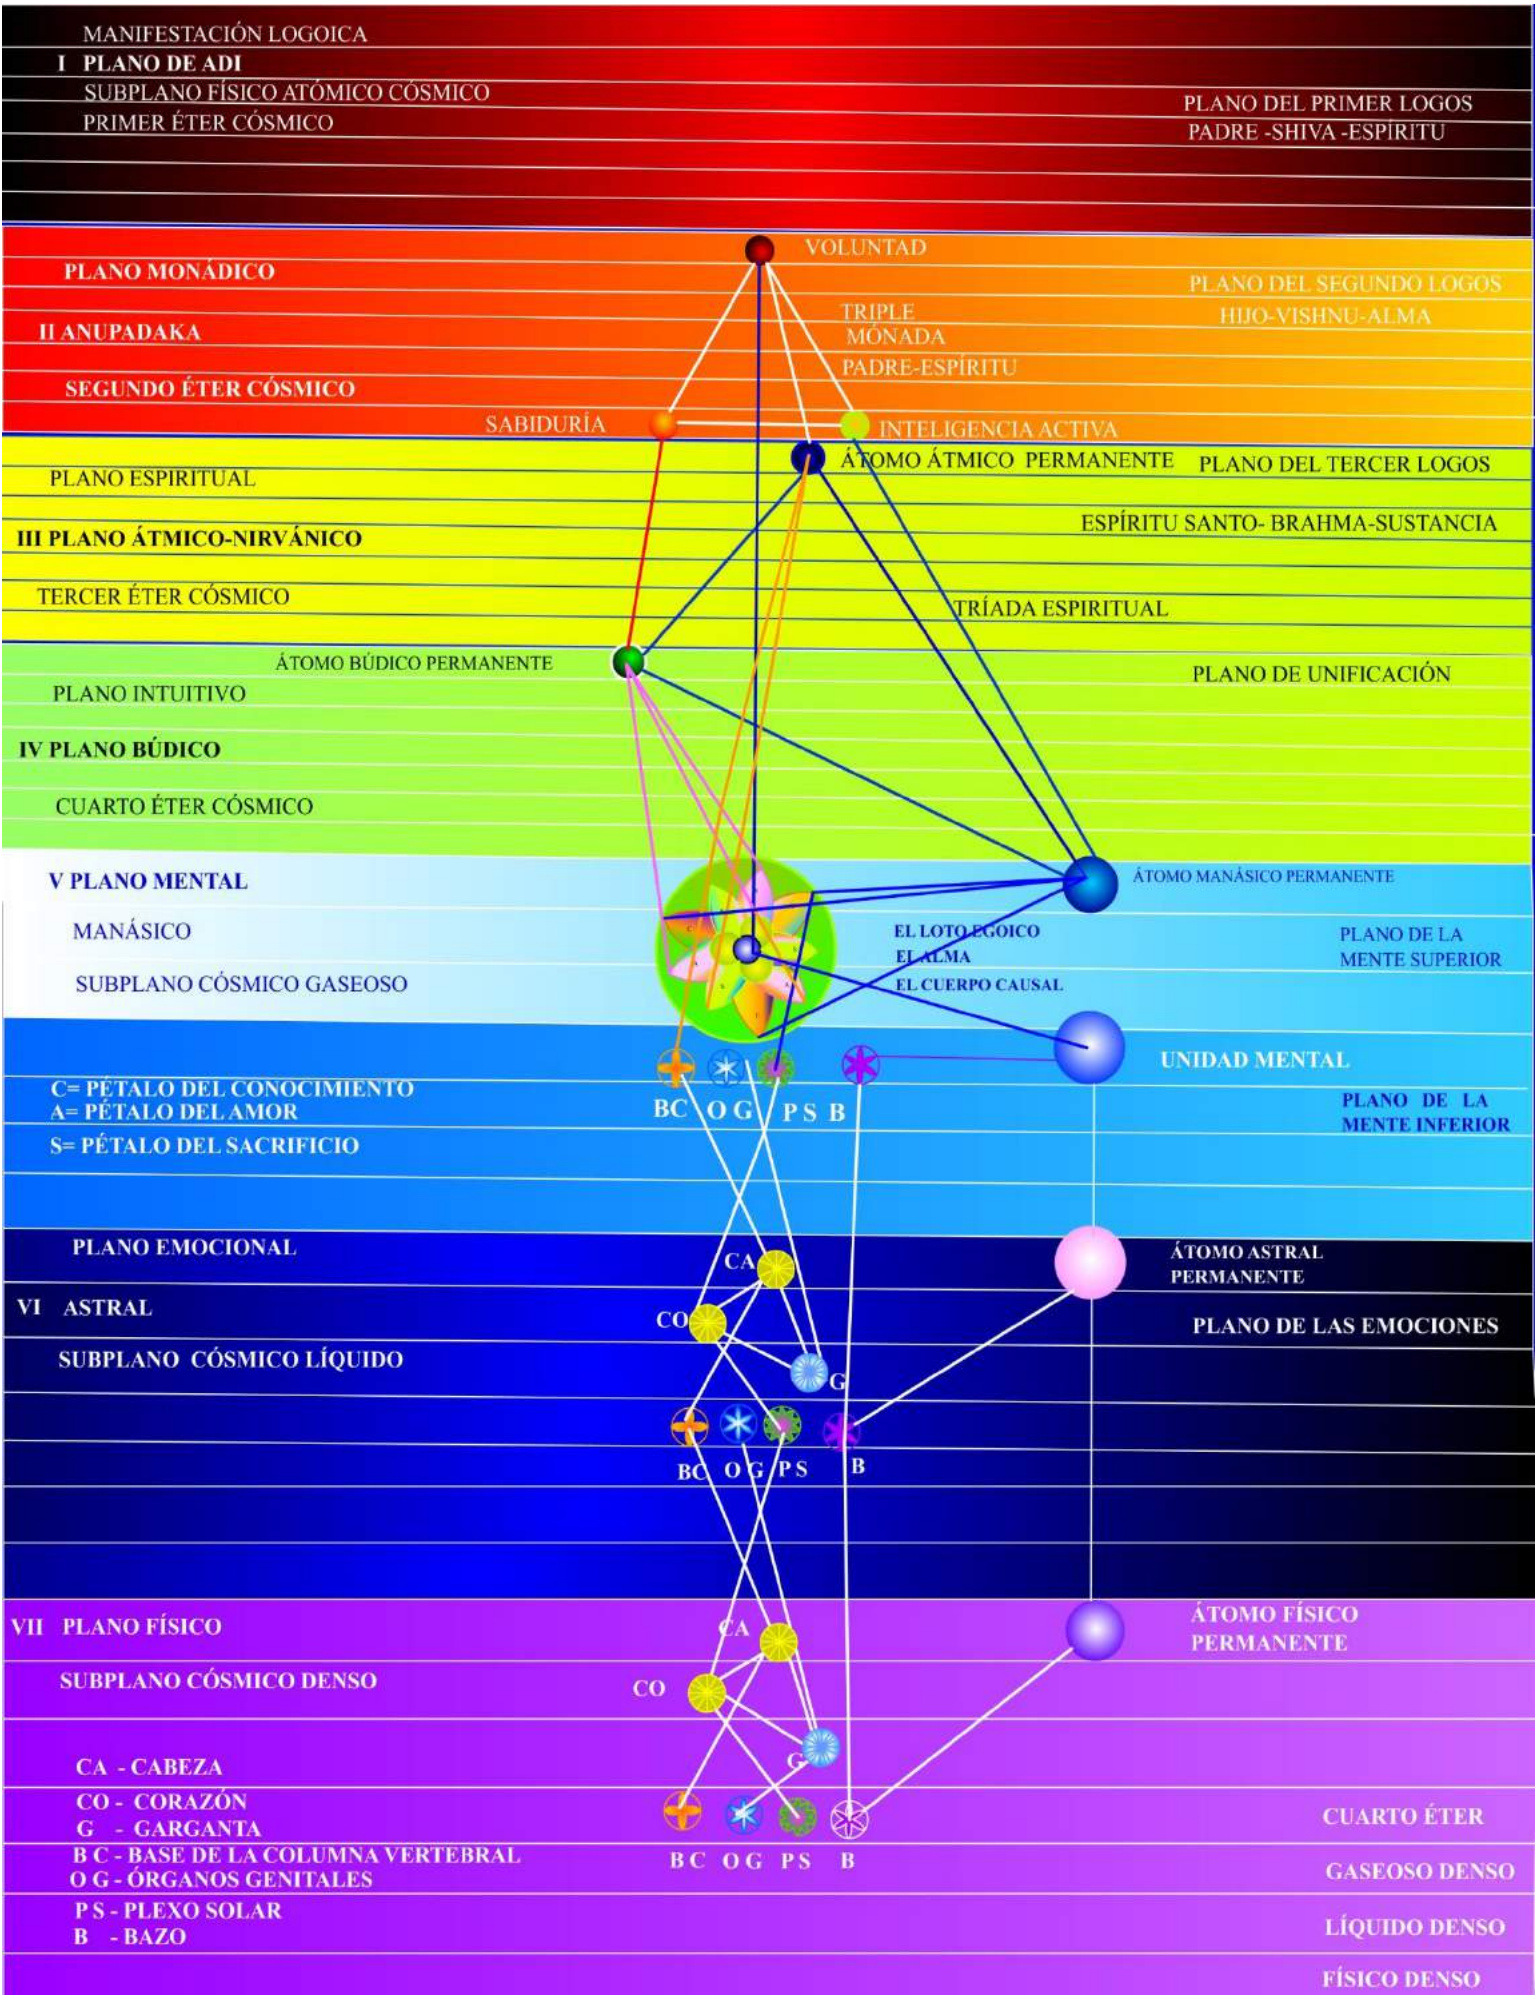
MANIFESTACIÓN LOGOICA
I PLANO DE ADI
SUBPLANO FÍSICO ATÓMICO CÓSMICO
PRIMER ÉTER CÓSMICO

PLANO DEL PRIMER LOGOS
PADRE -SHIVA -ESPÍRITU

PLANO MONÁDICO
II ANUPADAKA
SEGUNDO ÉTER CÓSMICO

VOLUNTAD
TRIPLE
MÓNADA
PADRE-ESPÍRITU
SABIDURÍA
INTELIGENCIA ACTIVA

PLANO DEL SEGUNDO LOGOS
HIJO-VISHNU-ALMA

PLANO ESPIRITUAL
III PLANO ÁTMICO-NIRVÁNICO
TERCER ÉTER CÓSMICO

ÁTOMO ÁTMICO PERMANENTE
PLANO DEL TERCER LOGOS
ESPÍRITU SANTO- BRAHMA-SUSTANCIA
TRÍADA ESPIRITUAL

ÁTOMO BÚDICO PERMANENTE
PLANO INTUITIVO
IV PLANO BÚDICO
CUARTO ÉTER CÓSMICO

PLANO DE UNIFICACIÓN

V PLANO MENTAL
MANÁSICO
SUBPLANO CÓSMICO GASEOSO

ÁTOMO MANÁSICO PERMANENTE
EL LOTO EGOICO
EL ALMA
EL CUERPO CAUSAL
PLANO DE LA
MENTE SUPERIOR

UNIDAD MENTAL
C= PÉTALO DEL CONOCIMIENTO
A= PÉTALO DEL AMOR
S= PÉTALO DEL SACRIFICIO
BC O G P S B
PLANO DE LA
MENTE INFERIOR

PLANO EMOCIONAL
VI ASTRAL
SUBPLANO CÓSMICO LÍQUIDO
CA
CO
G
ÁTOMO ASTRAL
PERMANENTE
PLANO DE LAS EMOCIONES
BC O G P S B

VII PLANO FÍSICO
SUBPLANO CÓSMICO DENSO
CA
CO
G
ÁTOMO FÍSICO
PERMANENTE

CA - CABEZA
CO - CORAZÓN
G - GARGANTA
B C - BASE DE LA COLUMNA VERTEBRAL
O G - ÓRGANOS GENITALES
P S - PLEXO SOLAR
B - BAZO
B C O G P S B

CUARTO ÉTER
GASEOSO DENSO
LÍQUIDO DENSO
FÍSICO DENSO